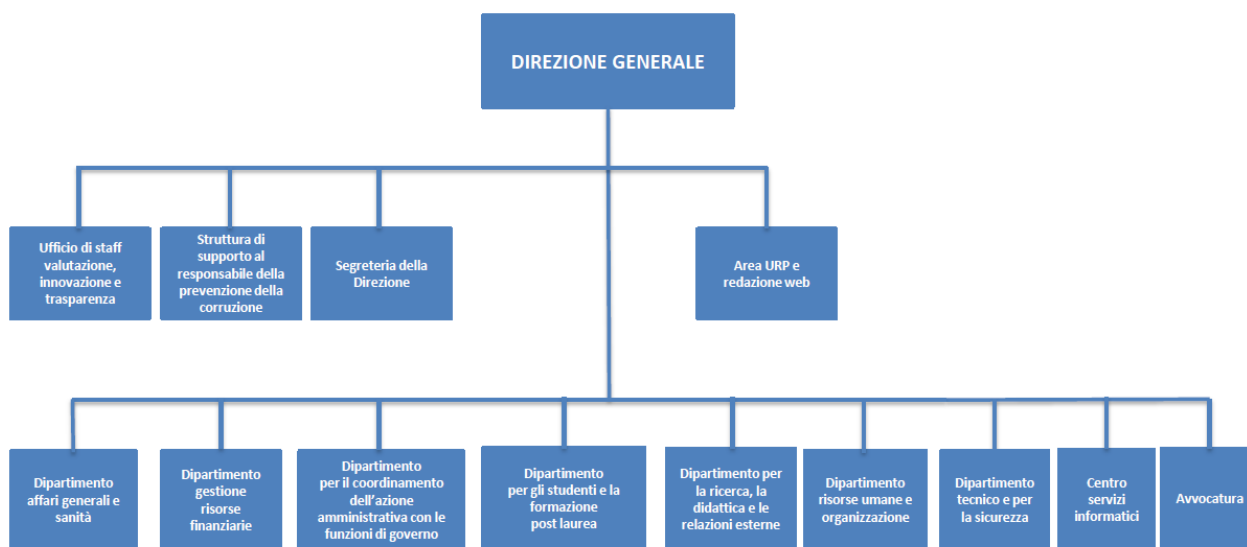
DIREZIONE GENERALE

Ufficio di staff valutazione, innovazione e trasparenza

Struttura di supporto al responsabile della prevenzione della corruzione

Segreteria della Direzione

Area URP e redazione web

Dipartimento affari generali e sanità

Dipartimento gestione risorse finanziarie

Dipartimento per il coordinamento dell'azione amministrativa con le funzioni di governo

Dipartimento per gli studenti e la formazione post laurea

Dipartimento per la ricerca, la didattica e le relazioni esterne

Dipartimento risorse umane e organizzazione

Dipartimento tecnico e per la sicurezza

Centro servizi informatici

Avvocatura